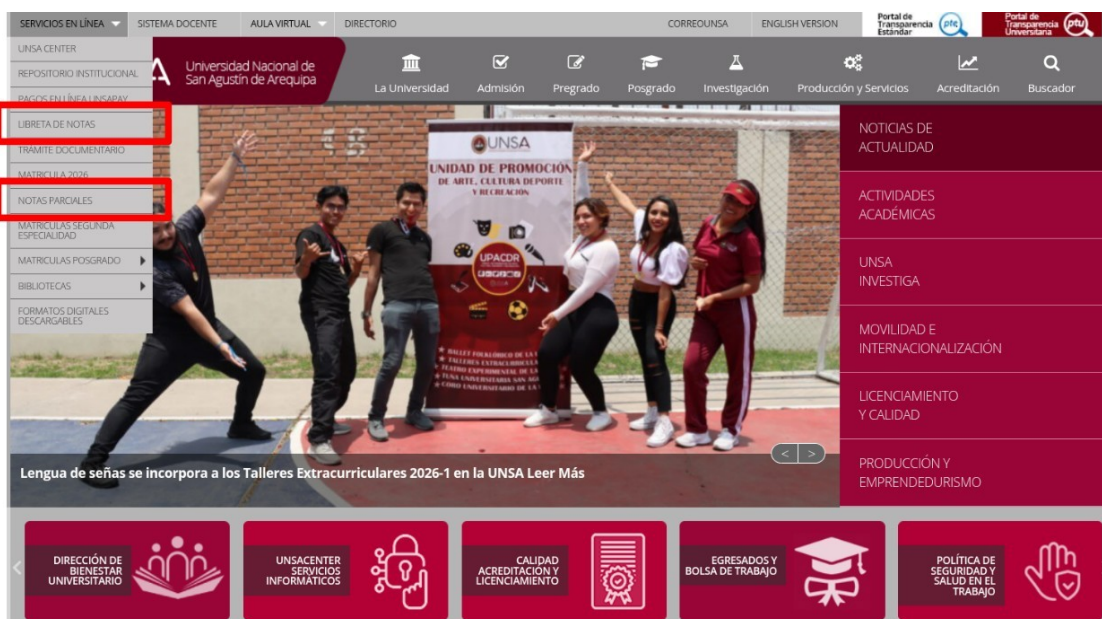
SERVICIOS EN LÍNEA
SISTEMA DOCENTE
AULA VIRTUAL
DIRECTORIO
CORREOUNSA
ENGLISH VERSION
Portal de Transparencia Estándar
Portal de Transparencia Universitaria

UNSA CENTER
REPOSITORIO INSTITUCIONAL
PAGOS EN LÍNEA UNSAPAY
LIBRETA DE NOTAS
TRAMITE DOCUMENTARIO
MATRICULA 2026
NOTAS PARCIALES
MATRICULAS SEGUNDA ESPECIALIDAD
MATRICULAS POSGRADO
BIBLIOTECAS
FORMATOS DIGITALES DESCARGABLES

Universidad Nacional de San Agustín de Arequipa

La Universidad
Admisión
Pregrado
Posgrado
Investigación
Producción y Servicios
Acreditación
Buscador

UNSA
UNIDAD DE PROMOCIÓN DE ARTE, CULTURA DEPORTE Y RECREACIÓN
UPACDR

Lengua de señas se incorpora a los Talleres Extracurriculares 2026-1 en la UNSA Leer Más

NOTICIAS DE ACTUALIDAD
ACTIVIDADES ACADÉMICAS
UNSA INVESTIGA
MOVILIDAD E INTERNACIONALIZACIÓN
LICENCIAMIENTO Y CALIDAD
PRODUCCIÓN Y EMPRENDEDURISMO

DIRECCIÓN DE BIENESTAR UNIVERSITARIO
UNSACENTER SERVICIOS INFORMÁTICOS
CALIDAD ACREDITACIÓN Y LICENCIAMIENTO
EGRESADOS Y BOLSA DE TRABAJO
POLÍTICA DE SEGURIDAD Y SALUD EN EL TRABAJO